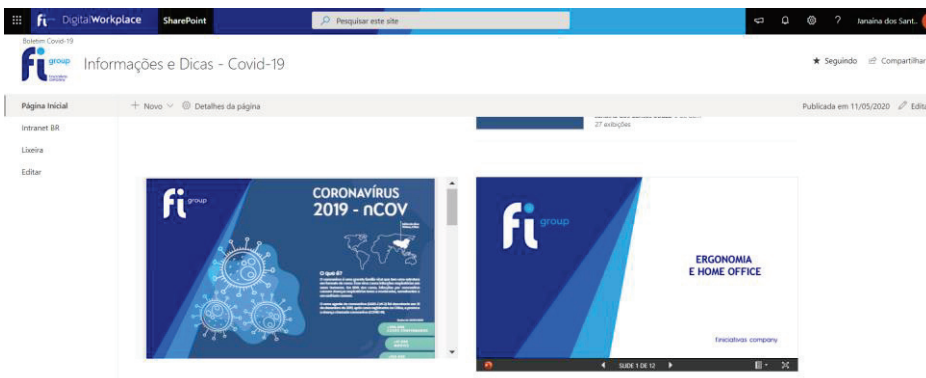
fi DigitalWorkplace SharePoint Pesquisar este site Janaina dos Sant..

Boletim Covid-19

fi group

Informações e Dicas - Covid-19

Seguindo Compartilhar

Página Inicial

Intranet BR

Lixeira

Editar

Novo Detalhes da página

Publicada em 11/05/2020 Editar

27 exibições

fi group

CORONAVÍRUS 2019 - nCOV

O que é?

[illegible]

fi group

ERGONOMIA E HOME OFFICE

finiciativas company

SLIDE 1 DE 12